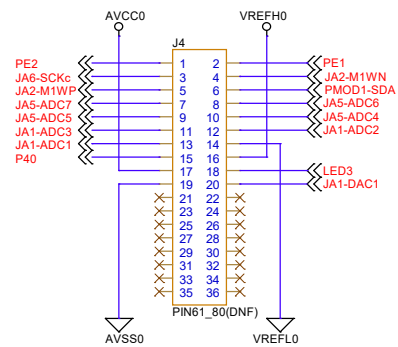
AVCC0
VREFH0
J4
PE2
JA6-SCKc
JA2-M1WP
JA5-ADC7
JA5-ADC5
JA1-ADC3
JA1-ADC1
P40
1 2
3 4
5 6
7 8
9 10
11 12
13 14
15 16
17 18
19 20
21 22
23 24
25 26
27 28
29 30
31 32
33 34
35 36
PE1
JA2-M1WN
PMOD1-SDA
JA5-ADC6
JA5-ADC4
JA1-ADC2
LED3
JA1-DAC1
PIN61_80(DNF)
AVSS0
VREFL0